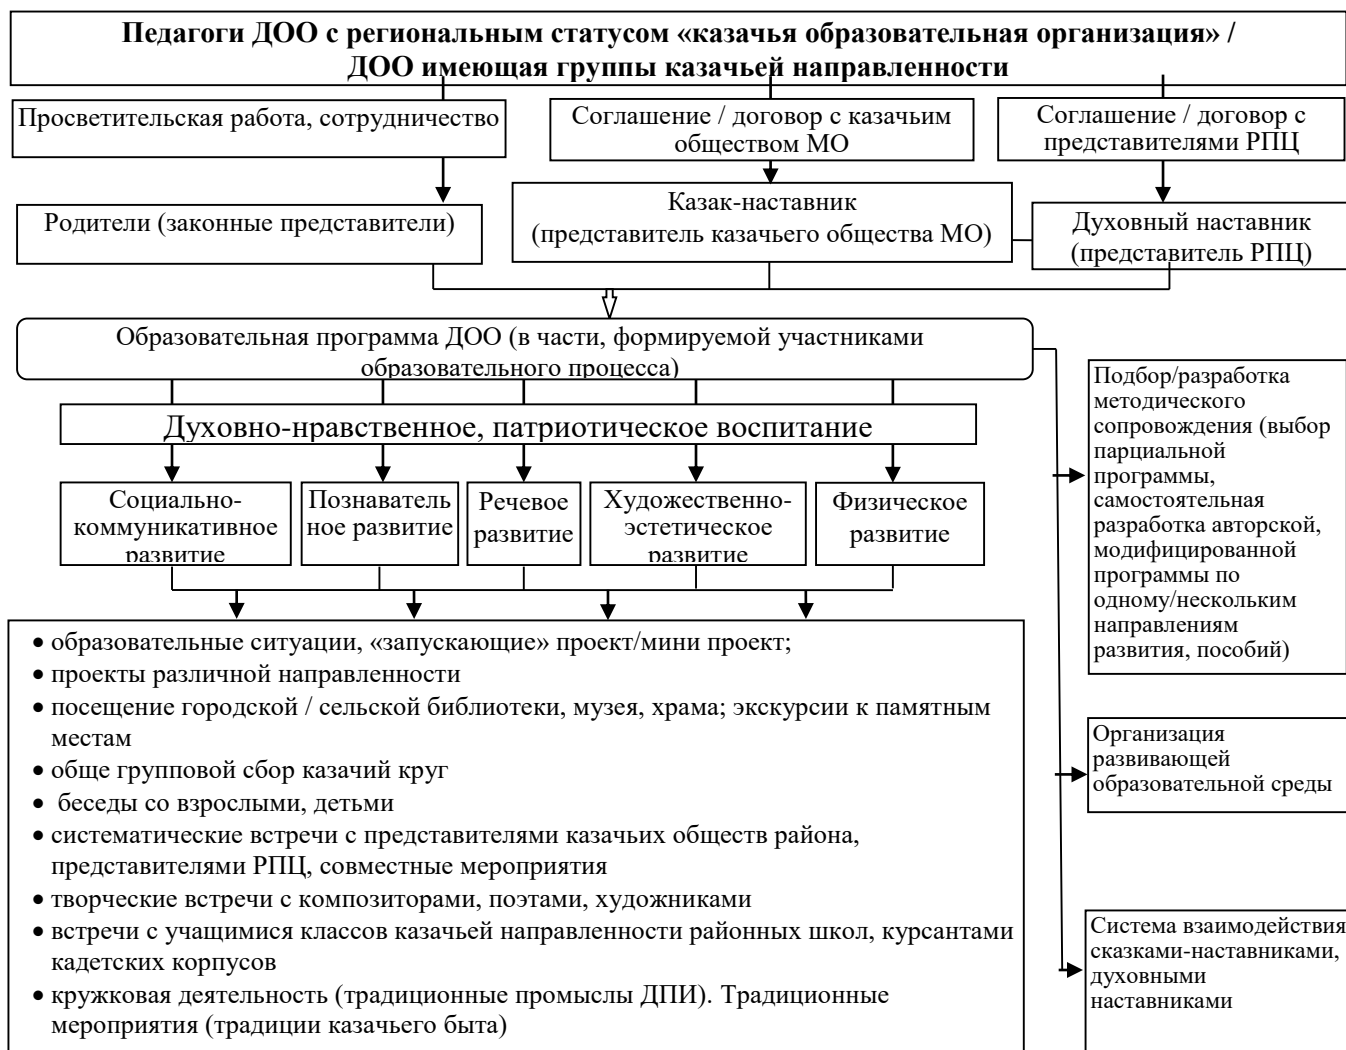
Педагоги ДОО с региональным статусом «казачья образовательная организация» / ДОО имеющая группы казачьей направленности

Просветительская работа, сотрудничество

Соглашение / договор с казачьим обществом МО

Соглашение / договор с представителями РПЦ

Родители (законные представители)

Казак-наставник (представитель казачьего общества МО)

Духовный наставник (представитель РПЦ)

Образовательная программа ДОО (в части, формируемой участниками образовательного процесса)

Духовно-нравственное, патриотическое воспитание

Социально-коммуникативное развитие

Познавательное развитие

Речевое развитие

Художественно-эстетическое развитие

Физическое развитие

• образовательные ситуации, «запускающие» проект/мини проект;
• проекты различной направленности
• посещение городской / сельской библиотеки, музея, храма; экскурсии к памятным местам
• обще групповой сбор казачий круг
• беседы со взрослыми, детьми
• систематические встречи с представителями казачьих обществ района, представителями РПЦ, совместные мероприятия
• творческие встречи с композиторами, поэтами, художниками
• встречи с учащимися классов казачьей направленности районных школ, курсантами кадетских корпусов
• кружковая деятельность (традиционные промыслы ДПИ). Традиционные мероприятия (традиции казачьего быта)

Подбор/разработка методического сопровождения (выбор парциальной программы, самостоятельная разработка авторской, модифицированной программы по одному/нескольким направлениям развития, пособий)

Организация развивающей образовательной среды

Система взаимодействия сказками-наставниками, духовными наставниками